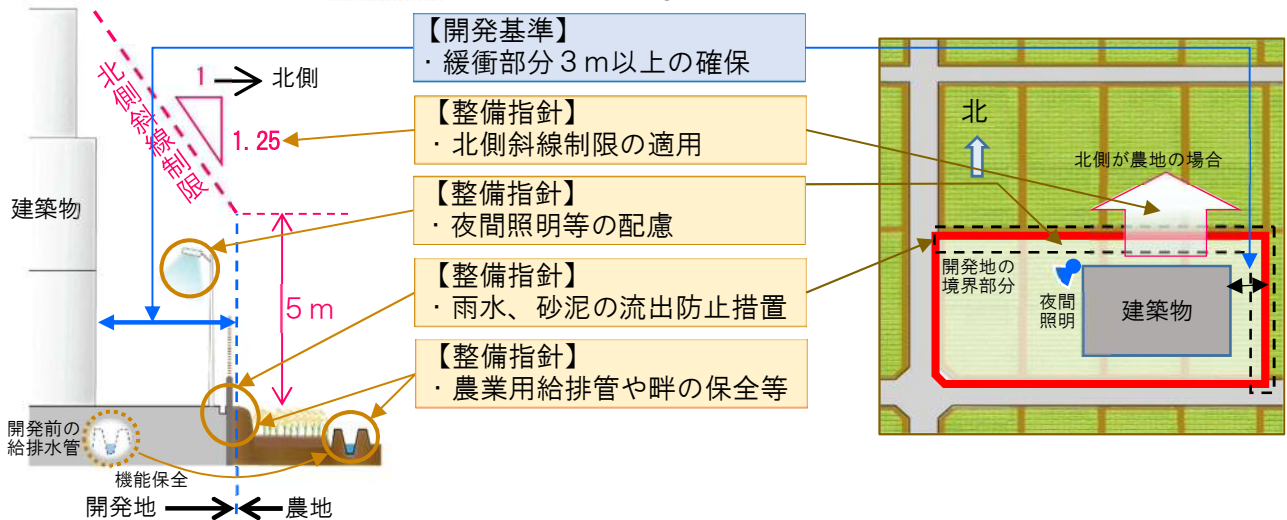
【開発基準】
・緩衝部分３m以上の確保

1 → 北側

北側斜線制限

1.25

【整備指針】
・北側斜線制限の適用

【整備指針】
・夜間照明等の配慮

建築物

【整備指針】
・雨水、砂泥の流出防止措置

5 m

【整備指針】
・農業用給排管や畔の保全等

開発前の給排水管

機能保全

開発地 → ← 農地

北

北側が農地の場合

開発地の境界部分

夜間照明

建築物